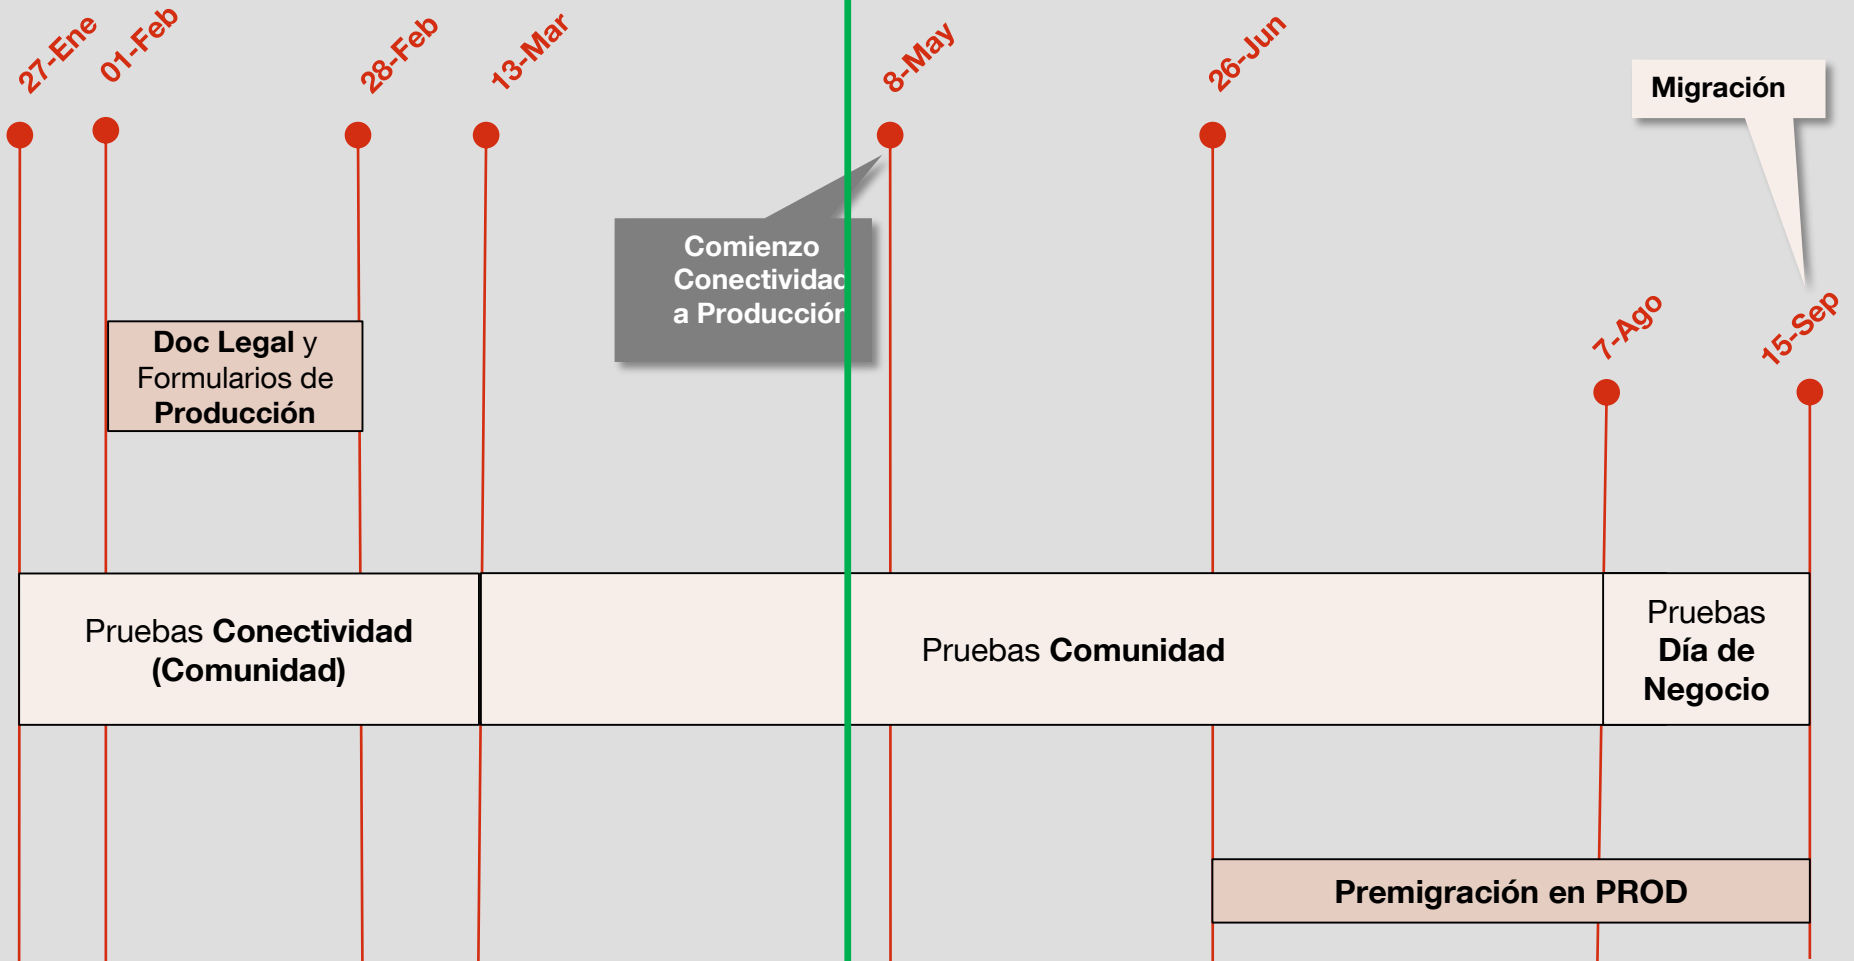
27-Ene
01-Feb
28-Feb
13-Mar
8-May
26-Jun
Migración

Comienzo Conectividad a Producción

Doc Legal y Formularios de Producción

7-Ago
15-Sep

Pruebas Conectividad (Comunidad)

Pruebas Comunidad

Pruebas Día de Negocio

Premigración en PROD